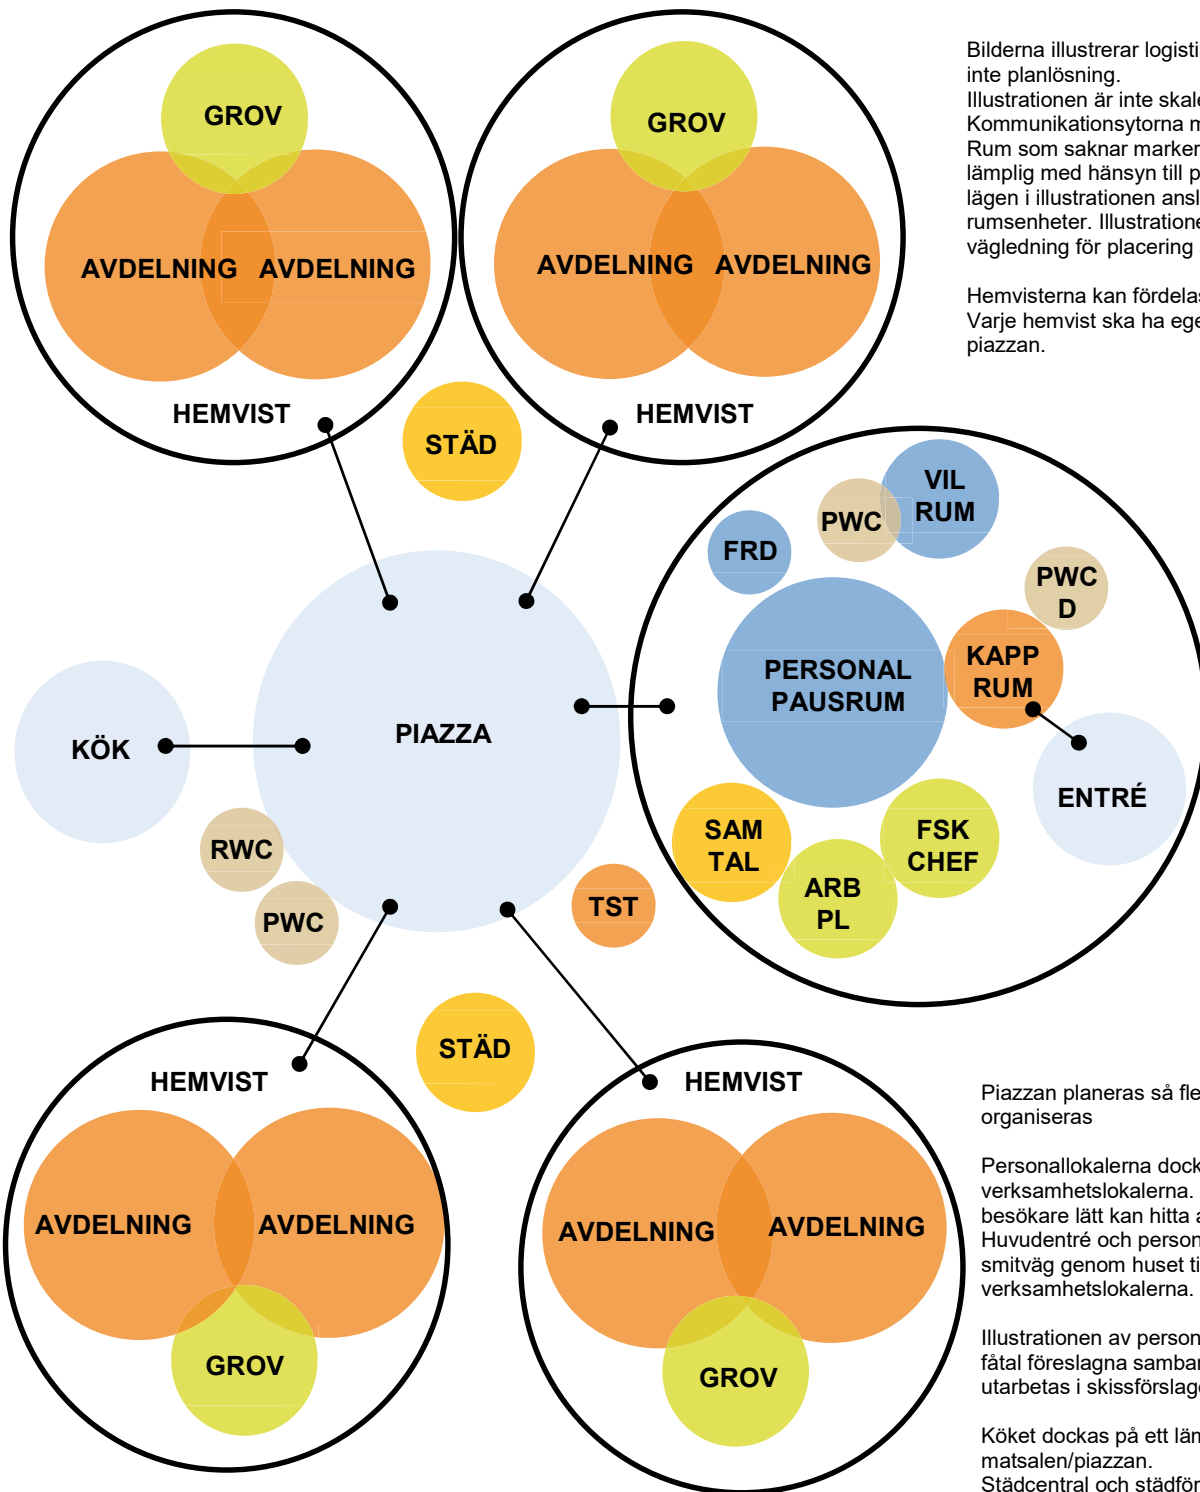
GROV

AVDELNING AVDELNING

HEMVIST

GROV

AVDELNING AVDELNING

HEMVIST

STÄD

Bilderna illustrerar logisti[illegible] inte planlösning.
Illustrationen är inte skal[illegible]
Kommunikationsytorna m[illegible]
Rum som saknar marker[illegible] lämplig med hänsyn till p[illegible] lägen i illustrationen ansl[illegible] rumsenheter. Illustratione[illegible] vägledning för placering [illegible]

Hemvisterna kan fördela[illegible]
Varje hemvist ska ha ege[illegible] piazzan.

VIL RUM

PWC

FRD

PWC D

PERSONAL PAUSRUM

KAPP RUM

KÖK

PIAZZA

ENTRÉ

RWC

SAM TAL

FSK CHEF

ARB PL

PWC

TST

STÄD

HEMVIST

AVDELNING AVDELNING

GROV

HEMVIST

AVDELNING AVDELNING

GROV

Piazzan planeras så fle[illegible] organiseras

Personallokalerna dock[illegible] verksamhetslokalerna. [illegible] besökare lätt kan hitta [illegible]
Huvudentré och person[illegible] smitväg genom huset ti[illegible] verksamhetslokalerna.

Illustrationen av person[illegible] fåtal föreslagna samba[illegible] utarbetas i skissförslag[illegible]

Köket dockas på ett län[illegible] matsalen/piazzan.
Städcentral och städför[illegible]